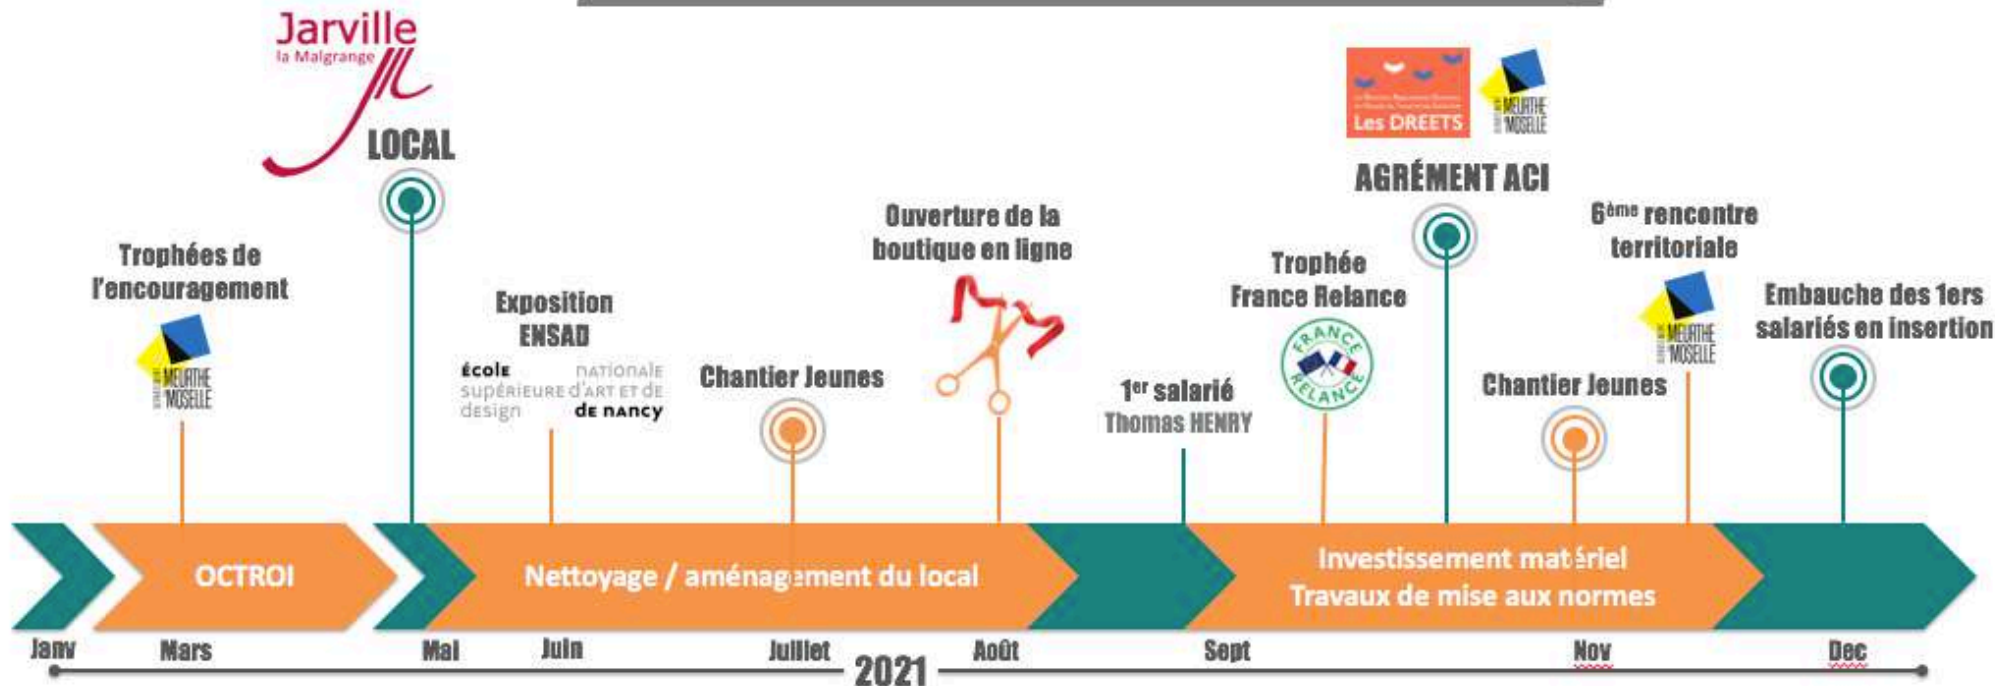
Jarville
la Malgrange

LOCAL

Trophées de l'encouragement

MEURTHE MOSELLE

Exposition ENSAD

école nationale supérieure d'art et de design de nancy

Chantier Jeunes

Ouverture de la boutique en ligne

1$^{er}$ salarié
Thomas HENRY

Trophée France Relance

FRANCE RELANCE

Les DREETS

MEURTHE MOSELLE

AGRÉMENT ACI

6$^{ème}$ rencontre territoriale

MEURTHE MOSELLE

Chantier Jeunes

Embauche des 1ers salariés en insertion

OCTROI

Nettoyage / aménagement du local

Investissement matériel
Travaux de mise aux normes

Janv Mars Mai Juin Juillet 2021 Août Sept Nov Dec